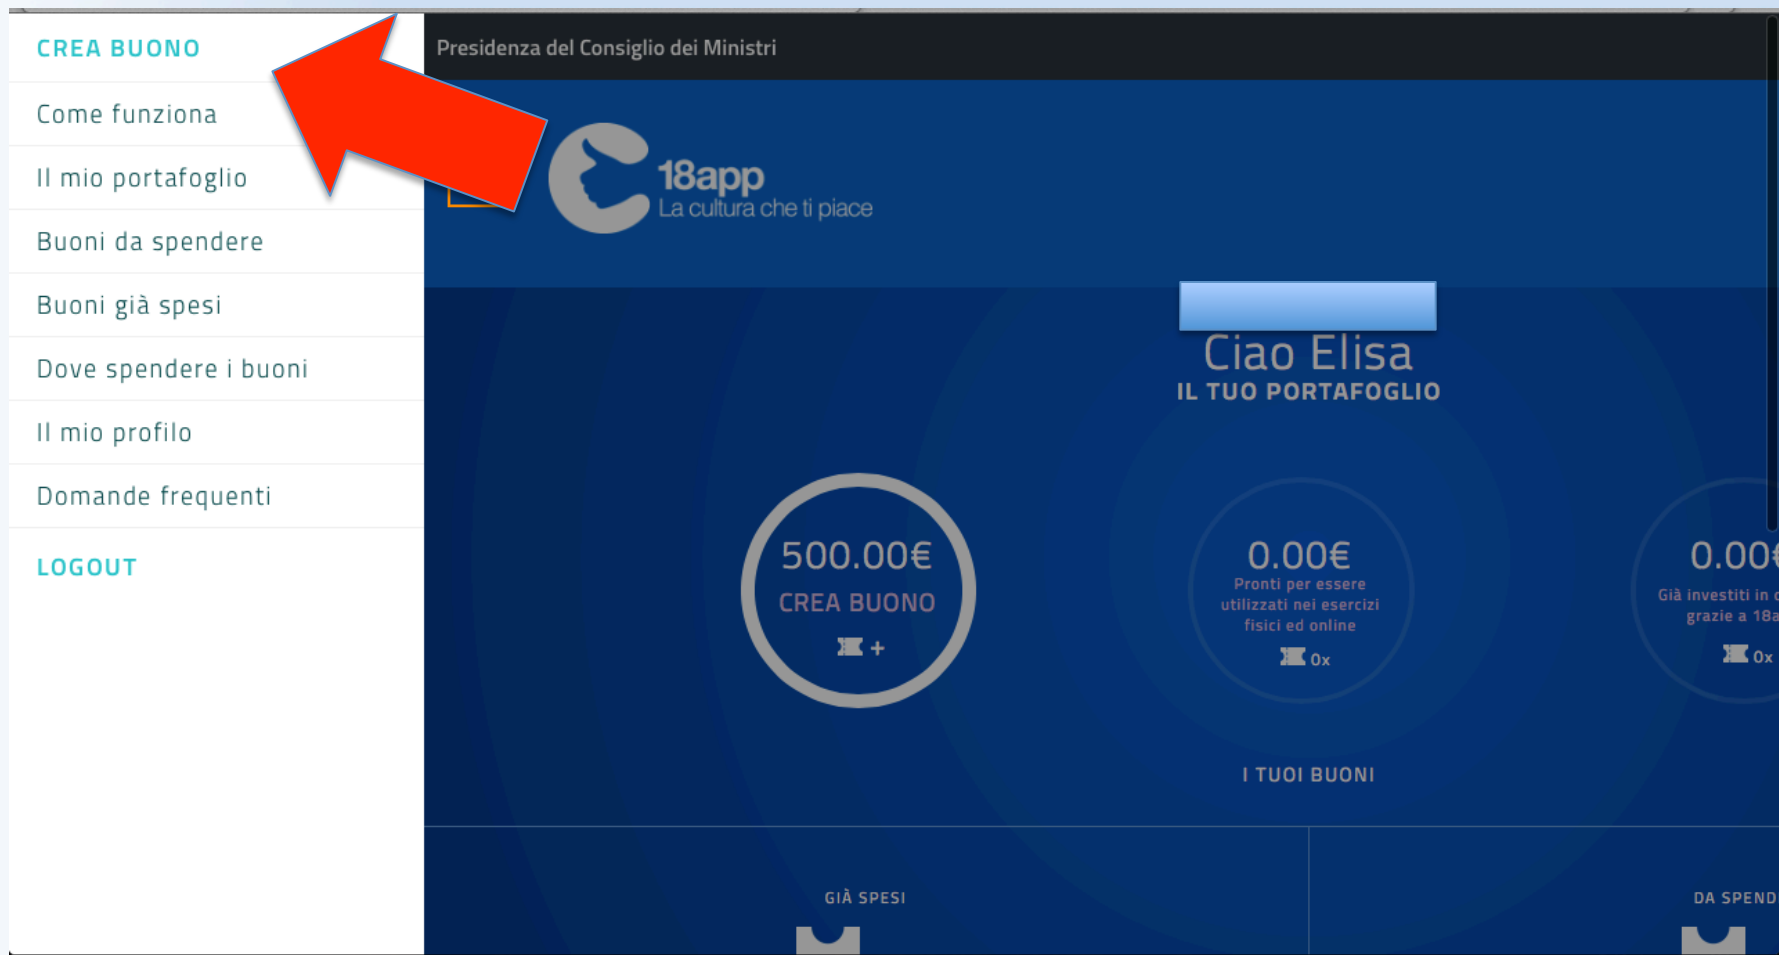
CREA BUONO

Come funziona

Il mio portafoglio

Buoni da spendere

Buoni già spesi

Dove spendere i buoni

Il mio profilo

Domande frequenti

LOGOUT

Presidenza del Consiglio dei Ministri

18app
La cultura che ti piace

Ciao Elisa
IL TUO PORTAFOGLIO

500.00€
CREA BUONO
+

0.00€
Pronti per essere utilizzati nei esercizi fisici ed online
0x

0.00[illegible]
Già investiti in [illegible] grazie a 18a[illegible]
0x

I TUOI BUONI

GIÀ SPESI

DA SPEND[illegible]